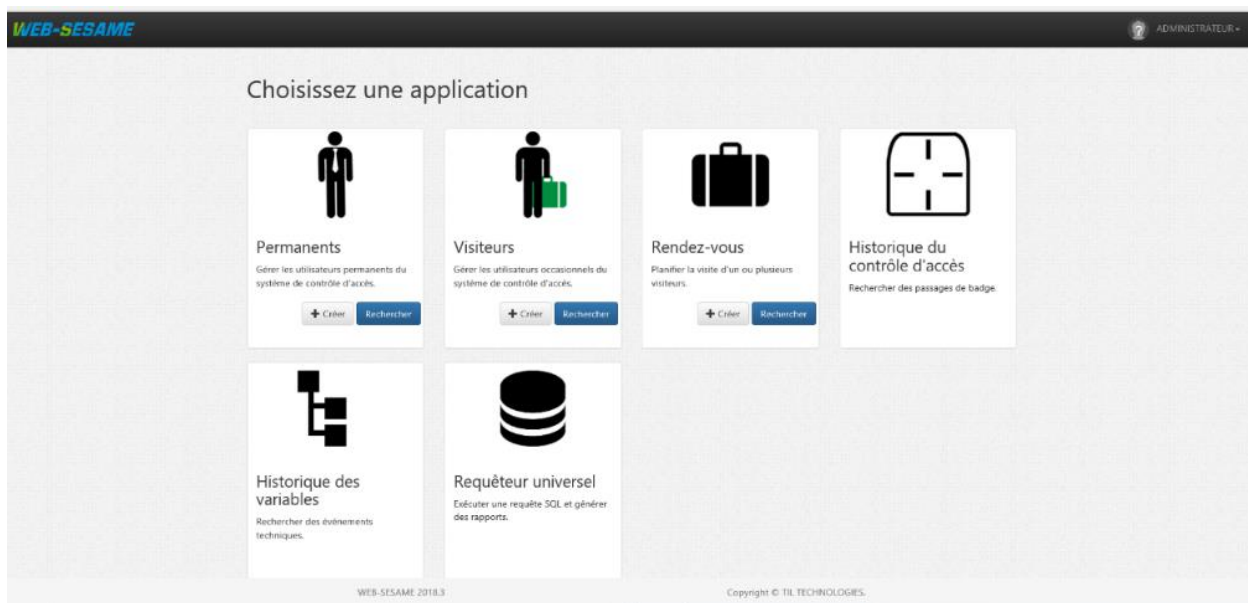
WEB-SESAME

ADMINISTRATEUR

Choisissez une application

Permanents

Gérer les utilisateurs permanents du système de contrôle d'accès.

+ Créer Rechercher

Visiteurs

Gérer les utilisateurs occasionnels du système de contrôle d'accès.

+ Créer Rechercher

Rendez-vous

Planifier la visite d'un ou plusieurs visiteurs.

+ Créer Rechercher

Historique du contrôle d'accès

Rechercher des passages de badge.

Historique des variables

Rechercher des événements techniques.

Requêteur universel

Exécuter une requête SQL et générer des rapports.

WEB-SESAME 2018.3

Copyright © TIL TECHNOLOGIES.